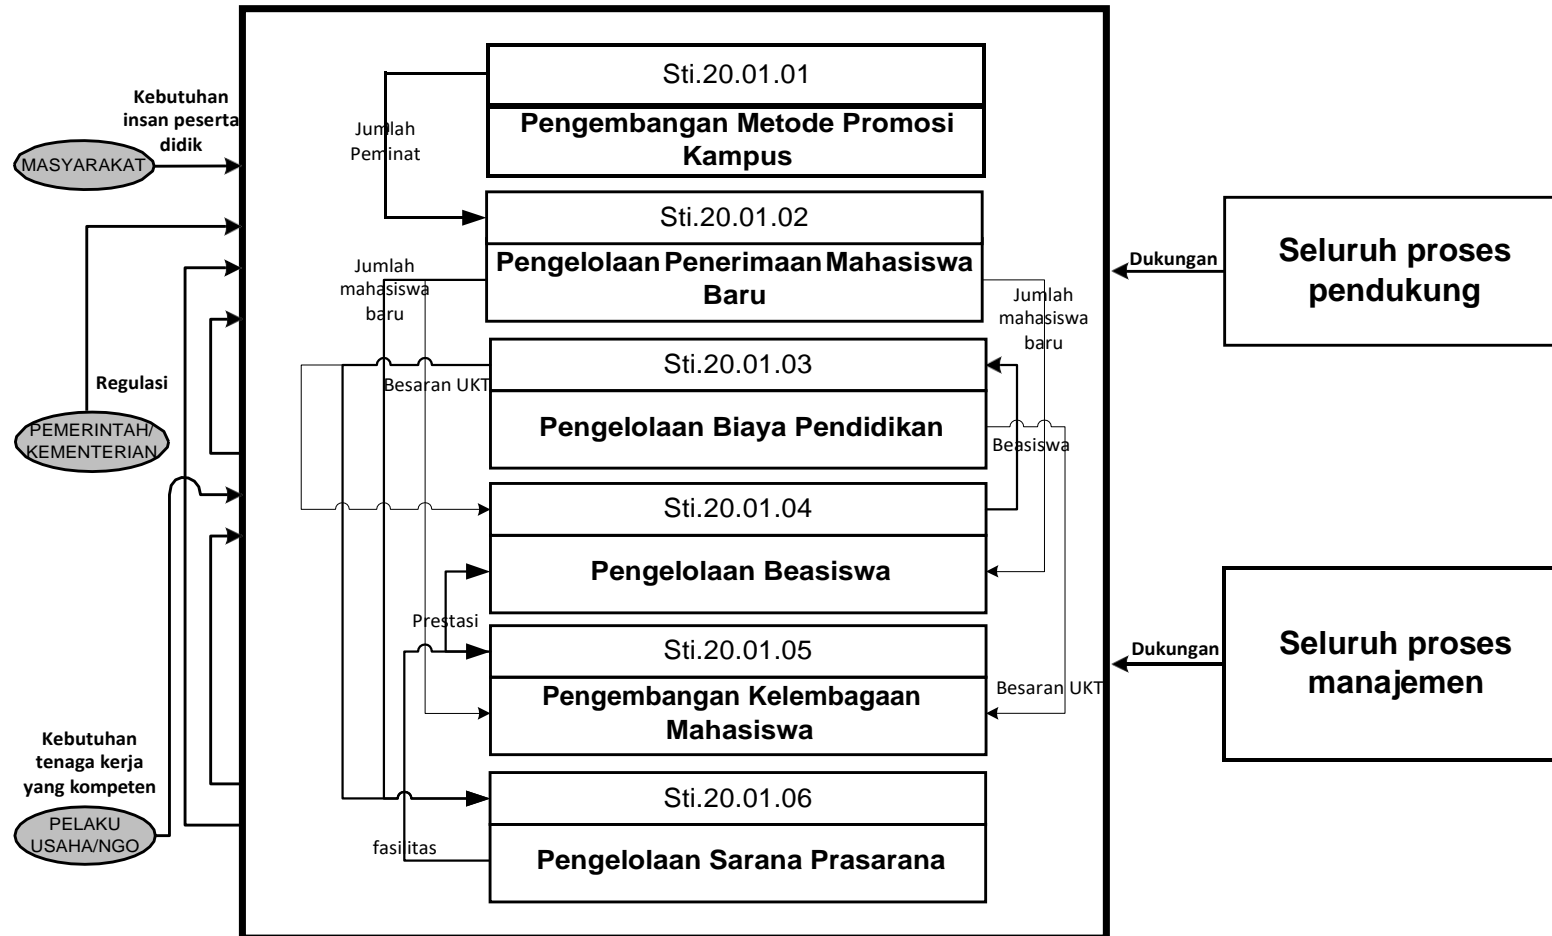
Kebutuhan insan peserta didik

MASYARAKAT

Regulasi

PEMERINTAH/ KEMENTERIAN

Kebutuhan tenaga kerja yang kompeten

PELAKU USAHA/NGO

Sti.20.01.01

Pengembangan Metode Promosi Kampus

Jumlah Peminat

Sti.20.01.02

Pengelolaan Penerimaan Mahasiswa Baru

Jumlah mahasiswa baru

Sti.20.01.03

Besaran UKT

Pengelolaan Biaya Pendidikan

Sti.20.01.04

Pengelolaan Beasiswa

Prestasi

Sti.20.01.05

Pengembangan Kelembagaan Mahasiswa

Sti.20.01.06

fasilitas

Pengelolaan Sarana Prasarana

Jumlah mahasiswa baru

Beasiswa

Besaran UKT

Dukungan

Seluruh proses pendukung

Dukungan

Seluruh proses manajemen